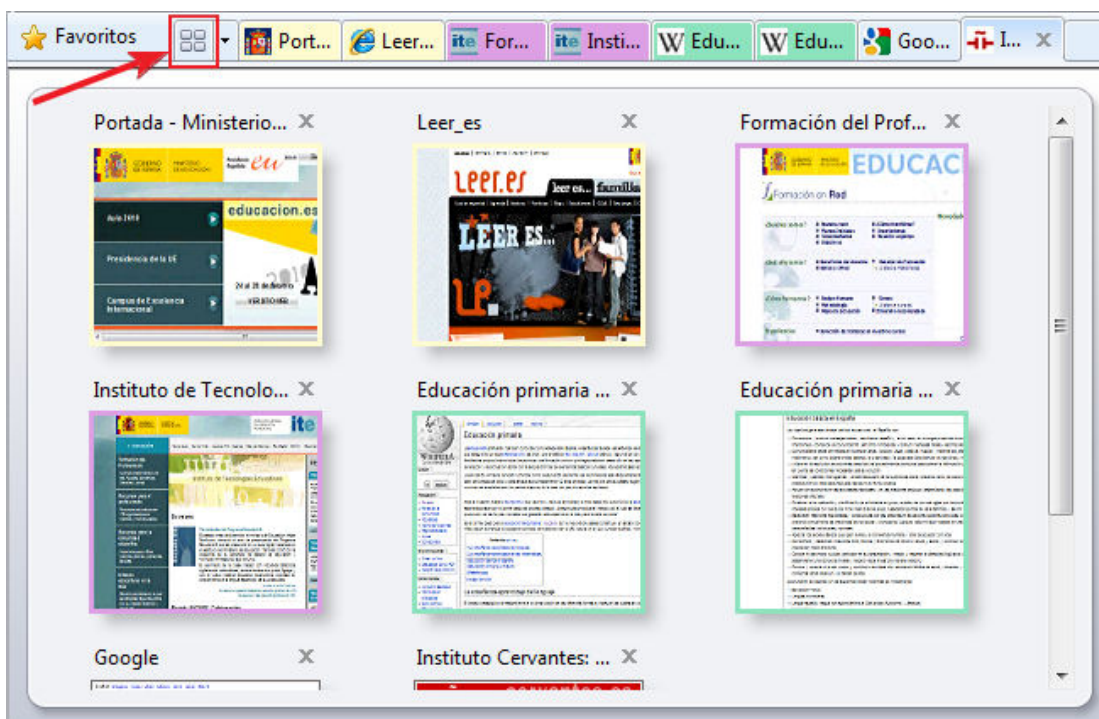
Favoritos | Port... | Leer... | For... | Insti... | Edu... | Edu... | Goo... | I...

Portada - Ministerio...

Leer_es

Formación del Prof...

educacion.es

Presidencia de la UE

Campus de Excelencia Internacional

leer.es

LEER ES...

EDUCAC

Formación en Red

Instituto de Tecnolo...

Educación primaria ...

Educación primaria ...

ite

Educación primaria

Google

Instituto Cervantes: ...